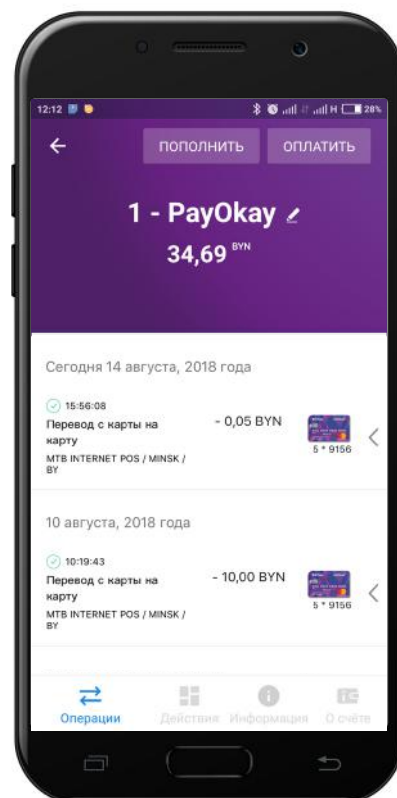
12:12

28%

ПОПОЛНИТЬ

ОПЛАТИТЬ

1 - PayOkay

34,69 BYN

Сегодня 14 августа, 2018 года

15:56:08

Перевод с карты на карту

- 0,05 BYN

MTB INTERNET POS / MINSK / BY

5 * 9156

10 августа, 2018 года

10:19:43

Перевод с карты на карту

- 10,00 BYN

MTB INTERNET POS / MINSK / BY

5 * 9156

Операции

Действия

Информация

О счёте